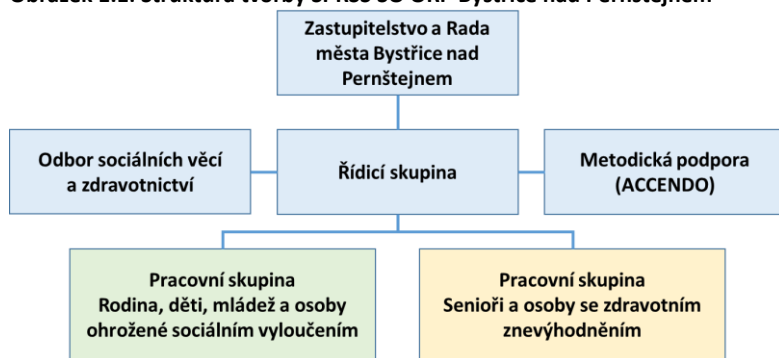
Obrázek 1.1: Struktura tvorby 3. KSS SS ORP Bystřice nad Pernštejnem

Zastupitelstvo a Rada města Bystřice nad Pernštejnem

Odbor sociálních věcí a zdravotnictví

Řídicí skupina

Metodická podpora (ACCENDO)

Pracovní skupina Rodina, děti, mládež a osoby ohrožené sociálním vyloučením

Pracovní skupina Senioři a osoby se zdravotním znevýhodněním